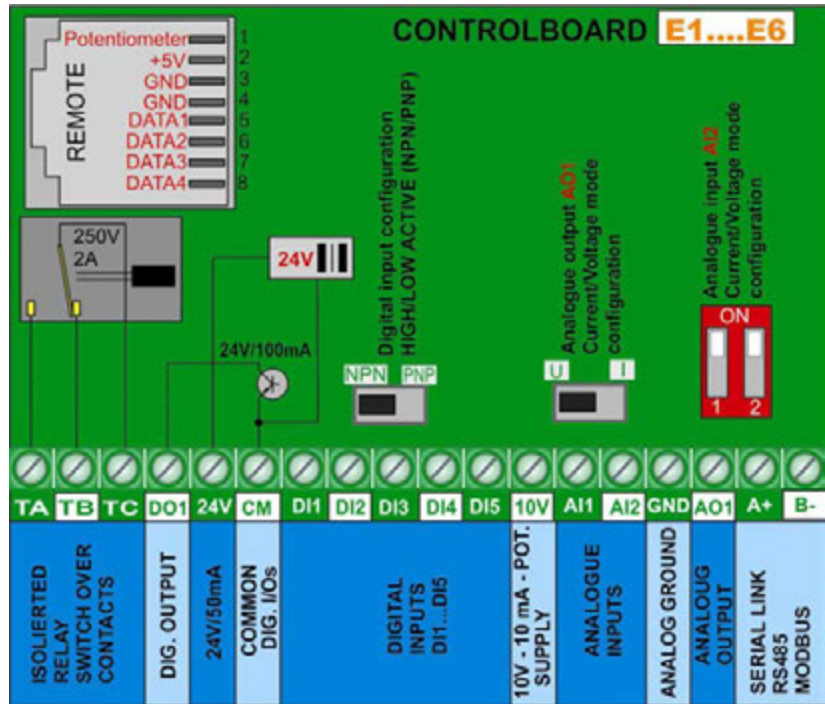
CONTROLBOARD E1....E6

REMOTE
Potentiometer 1
+5V 2
GND 3
GND 4
DATA1 5
DATA2 6
DATA3 7
DATA4 8

250V
2A

24V

24V/100mA

Digital input configuration HIGH/LOW ACTIVE (NPN/PNP)
NPN PNP

Analogue output AO1 Current/Voltage mode configuration
U I

Analogue input AI2 Current/Voltage mode configuration
ON
1 2

TA TB TC DO1 24V CM DI1 DI2 DI3 DI4 DI5 10V AI1 AI2 GND AO1 A+ B-

ISOLIERTED RELAY SWITCH OVER CONTACTS
DIG. OUTPUT
24V/50mA
COMMON DIG. I/Os
DIGITAL INPUTS DI1....DI5
10V - 10 mA - POT. SUPPLY
ANALOGUE INPUTS
ANALOG GROUND
ANALOUG OUTPUT
SERIAL LINK RS485 MODBUS